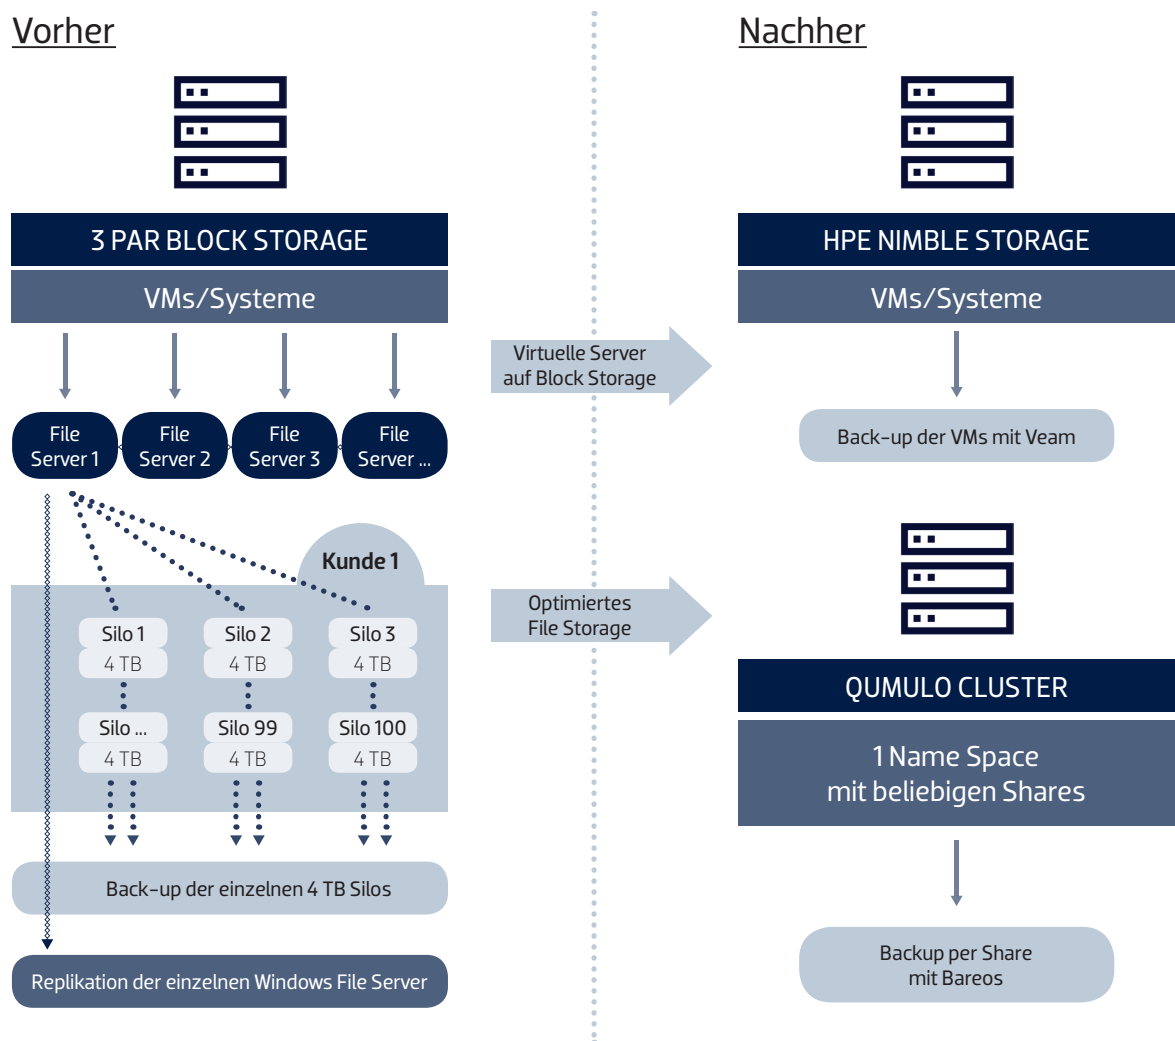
Vorher

3 PAR BLOCK STORAGE

VMs/Systeme

File Server 1

File Server 2

File Server 3

File Server ...

Kunde 1

Silo 1
4 TB

Silo 2
4 TB

Silo 3
4 TB

Silo ...
4 TB

Silo 99
4 TB

Silo 100
4 TB

Back-up der einzelnen 4 TB Silos

Replikation der einzelnen Windows File Server

Virtuelle Server auf Block Storage

Optimiertes File Storage

Nachher

HPE NIMBLE STORAGE

VMs/Systeme

Back-up der VMs mit Veam

QUMULO CLUSTER

1 Name Space mit beliebigen Shares

Backup per Share mit Bareos